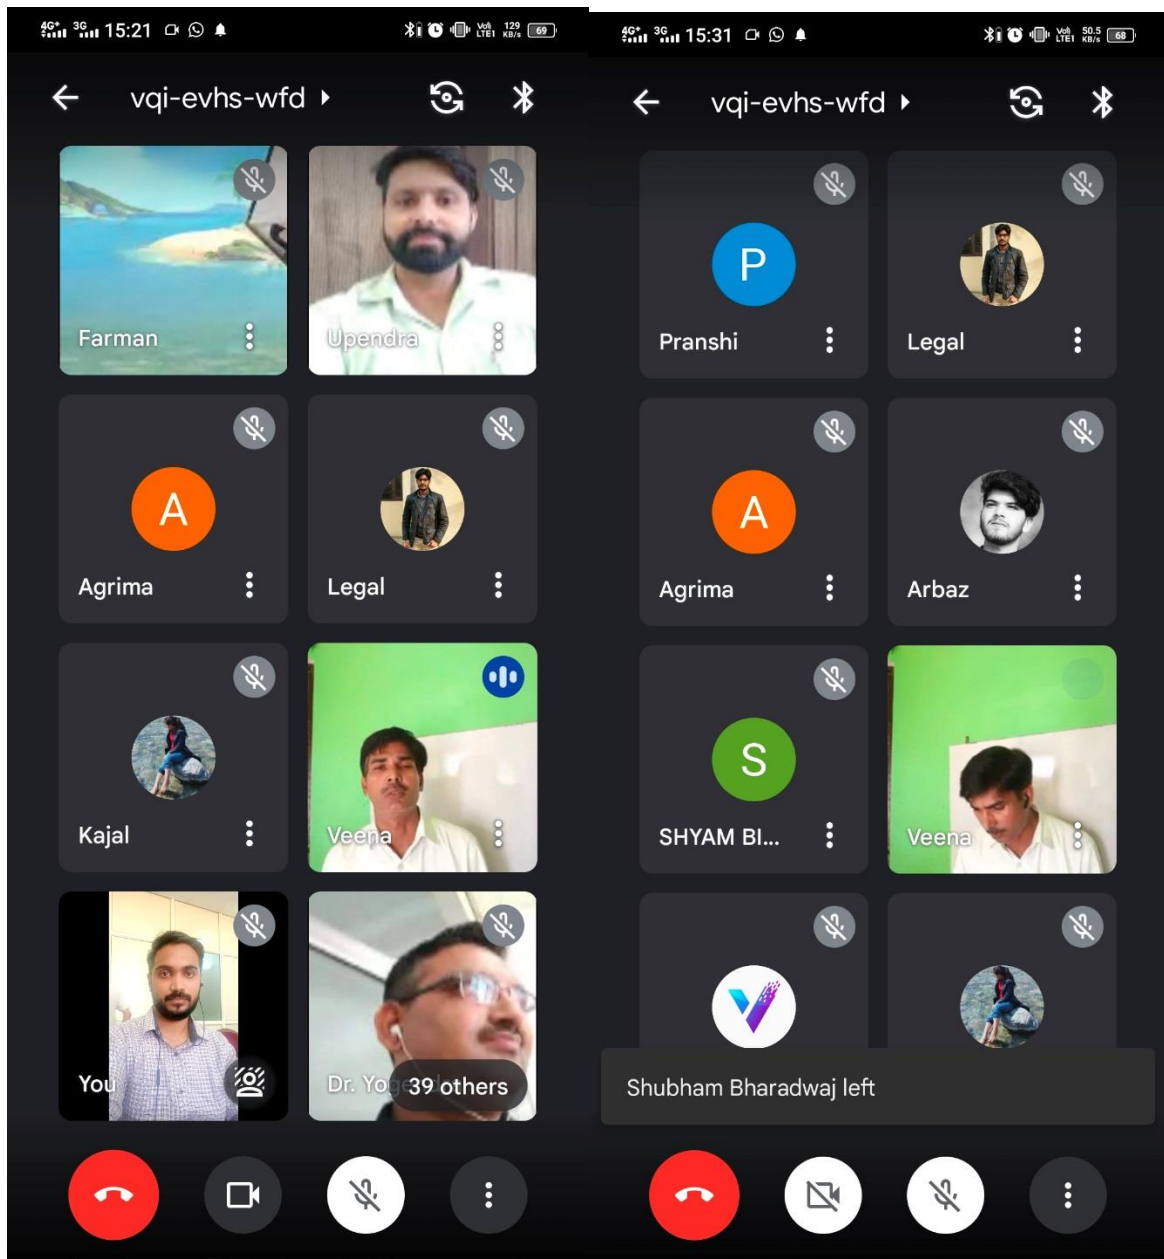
4G 3G 15:21 129 KB/s 69

vqi-evhs-wfd

Farman
Upendra
A
Agrima
Legal
Kajal
Veena
You
Dr. Yo
39 others

4G 3G 15:31 50.5 KB/s 68

vqi-evhs-wfd

P
Pranshi
Legal
A
Agrima
Arbaz
S
SHYAM BI...
Veena

Shubham Bharadwaj left